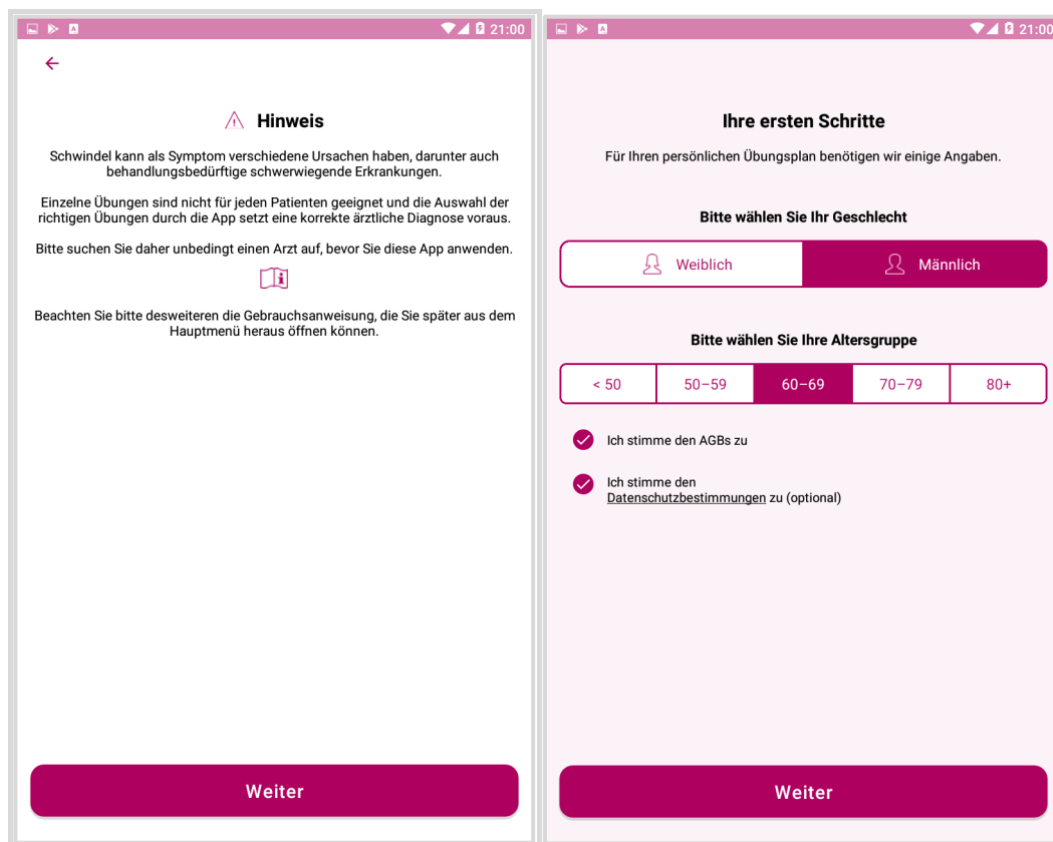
21:00

Hinweis

Schwindel kann als Symptom verschiedene Ursachen haben, darunter auch behandlungsbedürftige schwerwiegende Erkrankungen.

Einzelne Übungen sind nicht für jeden Patienten geeignet und die Auswahl der richtigen Übungen durch die App setzt eine korrekte ärztliche Diagnose voraus.

Bitte suchen Sie daher unbedingt einen Arzt auf, bevor Sie diese App anwenden.

Beachten Sie bitte desweiteren die Gebrauchsanweisung, die Sie später aus dem Hauptmenü heraus öffnen können.

Weiter

21:00

Ihre ersten Schritte

Für Ihren persönlichen Übungsplan benötigen wir einige Angaben.

Bitte wählen Sie Ihr Geschlecht

Weiblich | Männlich

Bitte wählen Sie Ihre Altersgruppe

| < 50 | 50–59 | 60–69 | 70–79 | 80+ |
|---|---|---|---|---|

Ich stimme den AGBs zu

Ich stimme den Datenschutzbestimmungen zu (optional)

Weiter